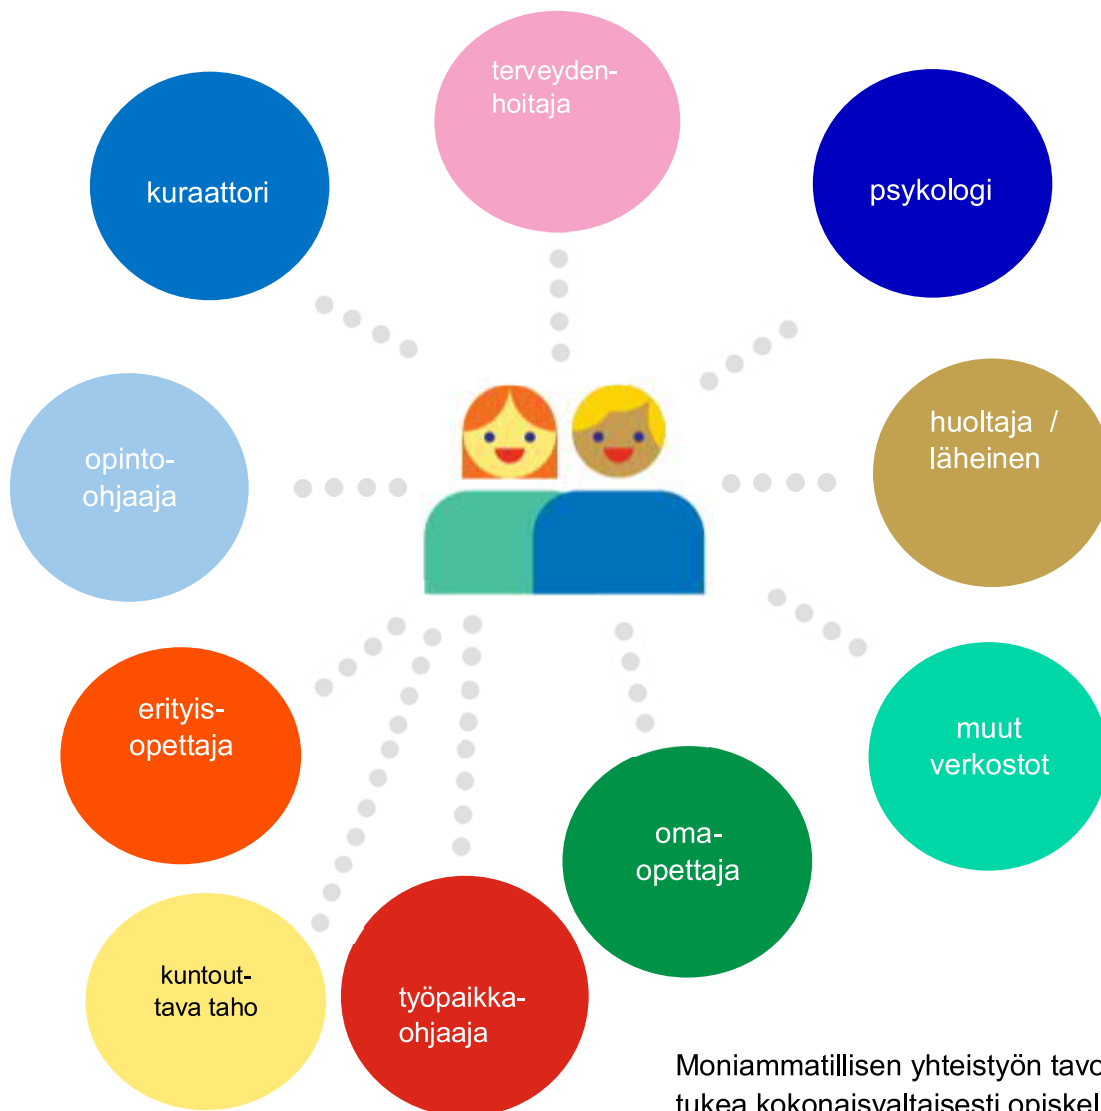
terveydenhoitaja

kuraattori

psykologi

opinto-ohjaaja

huoltaja / läheinen

erityisopettaja

muut verkostot

oma-opettaja

kuntouttava taho

työpaikkaohjaaja

Moniammatillisen yhteistyön tavo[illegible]
tukea kokonaisvaltaisesti opiskel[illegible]